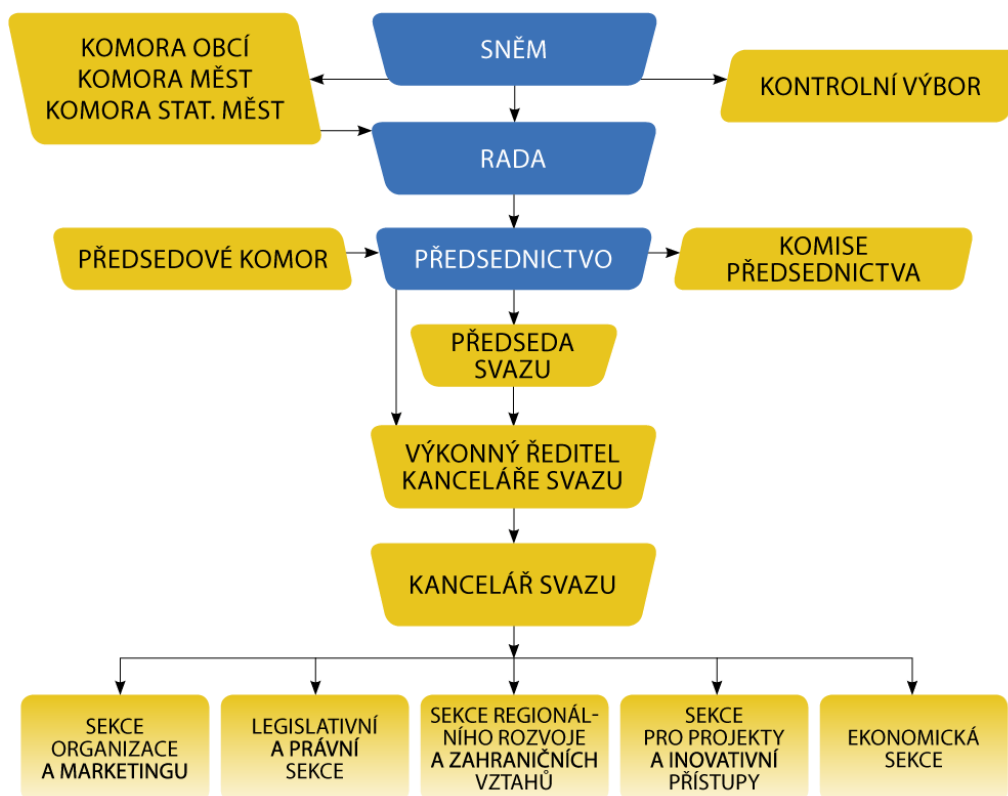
KOMORA OBCÍ
KOMORA MĚST
KOMORA STAT. MĚST

SNĚM

KONTROLNÍ VÝBOR

RADA

PŘEDSEDOVÉ KOMOR

PŘEDSEDNICTVO

KOMISE PŘEDSEDNICTVA

PŘEDSEDA SVAZU

VÝKONNÝ ŘEDITEL KANCELÁŘE SVAZU

KANCELÁŘ SVAZU

SEKCE ORGANIZACE A MARKETINGU

LEGISLATIVNÍ A PRÁVNÍ SEKCE

SEKCE REGIONÁLNÍHO ROZVOJE A ZAHRANIČNÍCH VZTAHŮ

SEKCE PRO PROJEKTY A INOVATIVNÍ PŘÍSTUPY

EKONOMICKÁ SEKCE